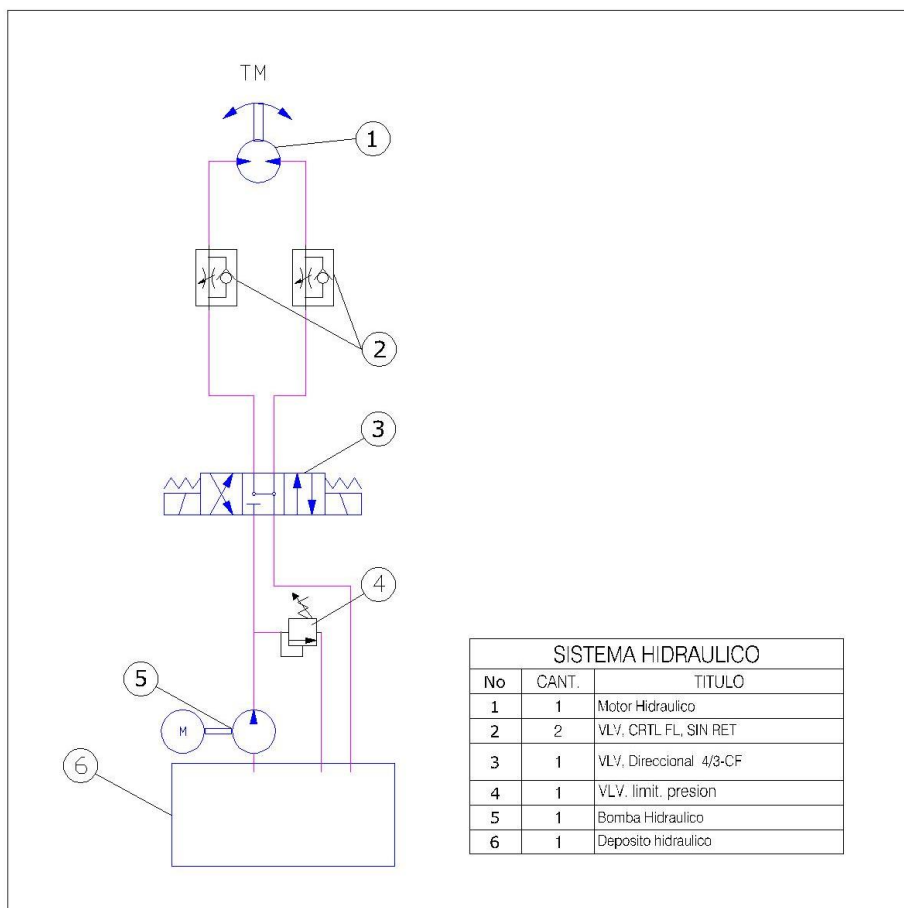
TM

1

2

3

4

5

M

6

SISTEMA HIDRAULICO

| No | CANT. | TITULO |
|---|---|---|
| 1 | 1 | Motor Hidraulico |
| 2 | 2 | VLV, CRTL FL, SIN RET |
| 3 | 1 | VLV, Direccional 4/3-CF |
| 4 | 1 | VLV. limit. presion |
| 5 | 1 | Bomba Hidraulico |
| 6 | 1 | Deposito hidraulico |